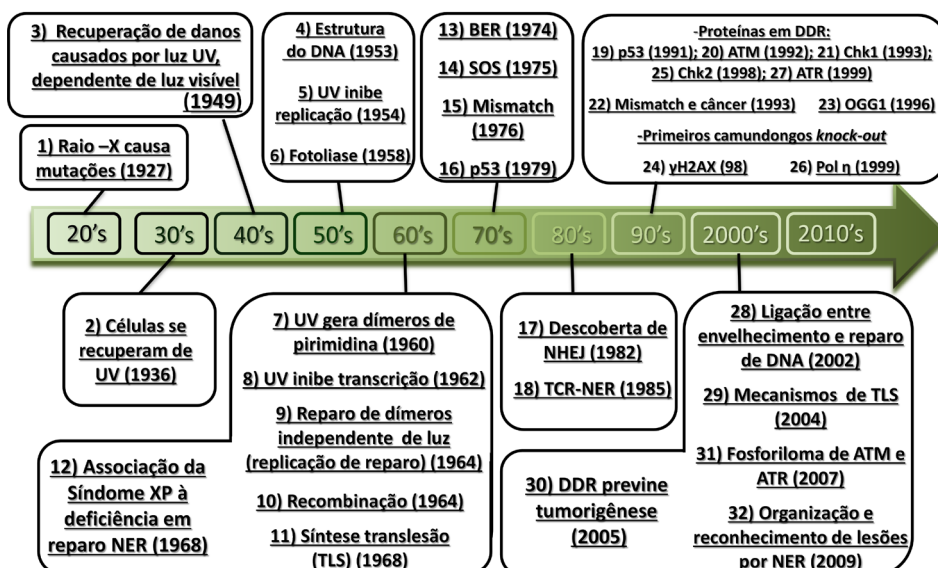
3) Recuperação de danos causados por luz UV, dependente de luz visível (1949)

1) Raio –X causa mutações (1927)

4) Estrutura do DNA (1953)

5) UV inibe replicação (1954)

6) Fotoliase (1958)

13) BER (1974)

14) SOS (1975)

15) Mismatch (1976)

16) p53 (1979)

-Proteínas em DDR:
19) p53 (1991); 20) ATM (1992); 21) Chk1 (1993); 25) Chk2 (1998); 27) ATR (1999)

22) Mismatch e câncer (1993) 23) OGG1 (1996)

-Primeiros camundongos *knock-out*

24) γH2AX (98) 26) Pol η (1999)

20's 30's 40's 50's 60's 70's 80's 90's 2000's 2010's

2) Células se recuperam de UV (1936)

7) UV gera dímeros de pirimidina (1960)

8) UV inibe transcrição (1962)

9) Reparo de dímeros independente de luz (replicação de reparo) (1964)

10) Recombinação (1964)

11) Síntese translesão (TLS) (1968)

12) Associação da Síndome XP à deficiência em reparo NER (1968)

17) Descoberta de NHEJ (1982)

18) TCR-NER (1985)

30) DDR previne tumorigênese (2005)

28) Ligação entre envelhecimento e reparo de DNA (2002)

29) Mecanismos de TLS (2004)

31) Fosforiloma de ATM e ATR (2007)

32) Organização e reconhecimento de lesões por NER (2009)